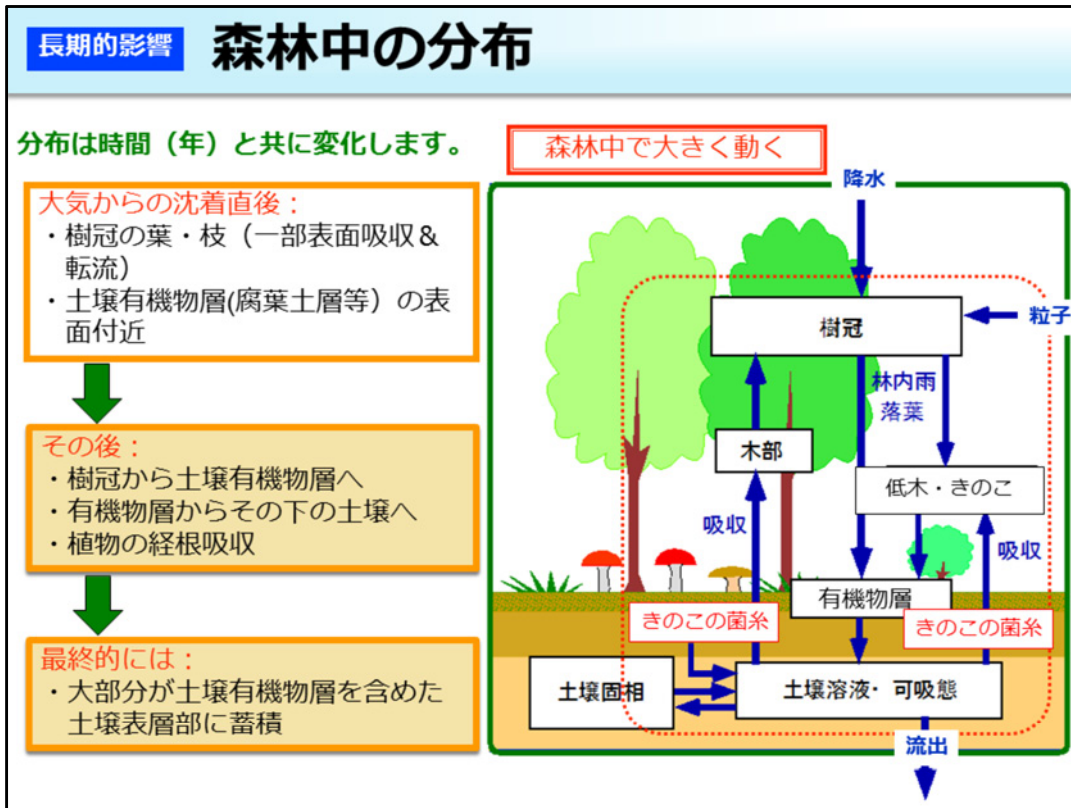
長期的影響 森林中の分布

分布は時間（年）と共に変化します。

大気からの沈着直後：
・樹冠の葉・枝（一部表面吸収＆転流）
・土壌有機物層(腐葉土層等）の表面付近

その後：
・樹冠から土壌有機物層へ
・有機物層からその下の土壌へ
・植物の経根吸収

最終的には：
・大部分が土壌有機物層を含めた土壌表層部に蓄積

森林中で大きく動く

降水
樹冠
粒子
林内雨
落葉
木部
低木・きのこ
吸収
吸収
有機物層
きのこの菌糸
きのこの菌糸
土壌固相
土壌溶液・可吸態
流出